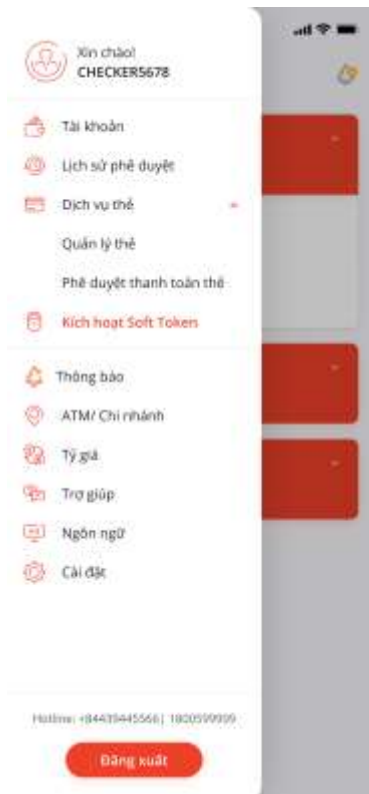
Xin chào!
CHECKER5678

Tài khoản

Lịch sử phê duyệt

Dịch vụ thẻ

Quản lý thẻ

Phê duyệt thanh toán thẻ

Kích hoạt Soft Token

Thông báo

ATM/ Chi nhánh

Tỷ giá

Trợ giúp

Ngôn ngữ

Cài đặt

Hotline: +84439445566 | 1800599999

Đăng xuất